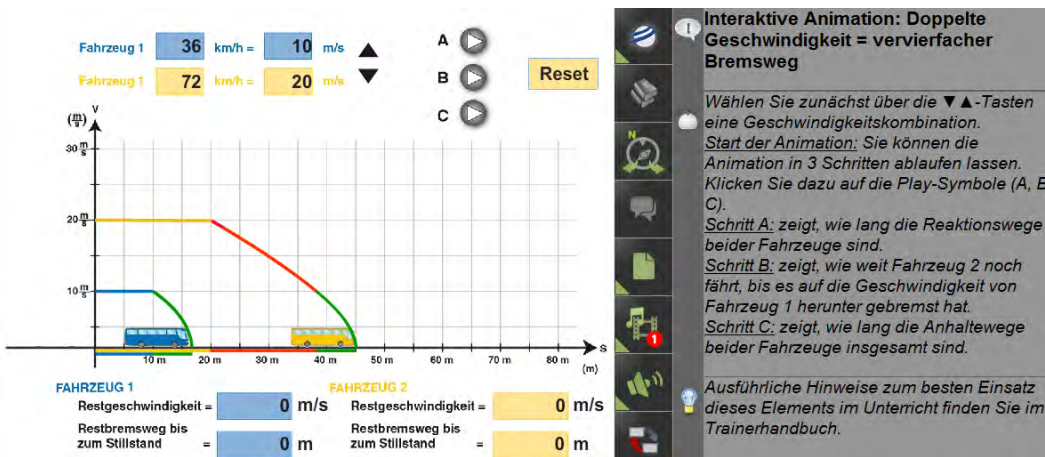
Fahrzeug 1 36 km/h = 10 m/s

Fahrzeug 1 72 km/h = 20 m/s

A

B

C

Reset

$(\frac{m}{s})$ v

$30\frac{m}{s}$

$20\frac{m}{s}$

$10\frac{m}{s}$

10 m 20 m 30 m 40 m 50 m 60 m 70 m 80 m s (m)

FAHRZEUG 1

Restgeschwindigkeit = 0 m/s

Restbremsweg bis zum Stillstand = 0 m

FAHRZEUG 2

Restgeschwindigkeit = 0 m/s

Restbremsweg bis zum Stillstand = 0 m

N

1

Interaktive Animation: Doppelte Geschwindigkeit = vervierfacher Bremsweg

Wählen Sie zunächst über die ▼▲-Tasten eine Geschwindigkeitskombination.
Start der Animation: Sie können die Animation in 3 Schritten ablaufen lassen. Klicken Sie dazu auf die Play-Symbole (A, B, C).
Schritt A: zeigt, wie lang die Reaktionswege beider Fahrzeuge sind.
Schritt B: zeigt, wie weit Fahrzeug 2 noch fährt, bis es auf die Geschwindigkeit von Fahrzeug 1 herunter gebremst hat.
Schritt C: zeigt, wie lang die Anhaltewege beider Fahrzeuge insgesamt sind.

Ausführliche Hinweise zum besten Einsatz dieses Elements im Unterricht finden Sie im Trainerhandbuch.